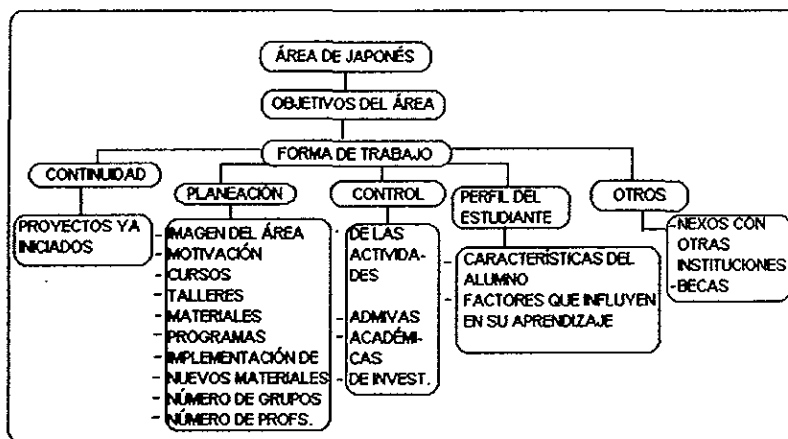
ÁREA DE JAPONÉS

OBJETIVOS DEL ÁREA

FORMA DE TRABAJO

CONTINUIDAD

PROYECTOS YA INICIADOS

PLANEACIÓN

- IMAGEN DEL ÁREA
- MOTIVACIÓN
- CURSOS
- TALLERES
- MATERIALES
- PROGRAMAS
- IMPLEMENTACIÓN DE NUEVOS MATERIALES
- NÚMERO DE GRUPOS
- NÚMERO DE PROFS.

CONTROL

DE LAS ACTIVIDADES

ADMVAS
ACADÉMICAS
DE INVEST.

PERFIL DEL ESTUDIANTE

- CARACTERÍSTICAS DEL ALUMNO
- FACTORES QUE INFLUYEN EN SU APRENDIZAJE

OTROS

- NEXOS CON OTRAS INSTITUCIONES
- BECAS